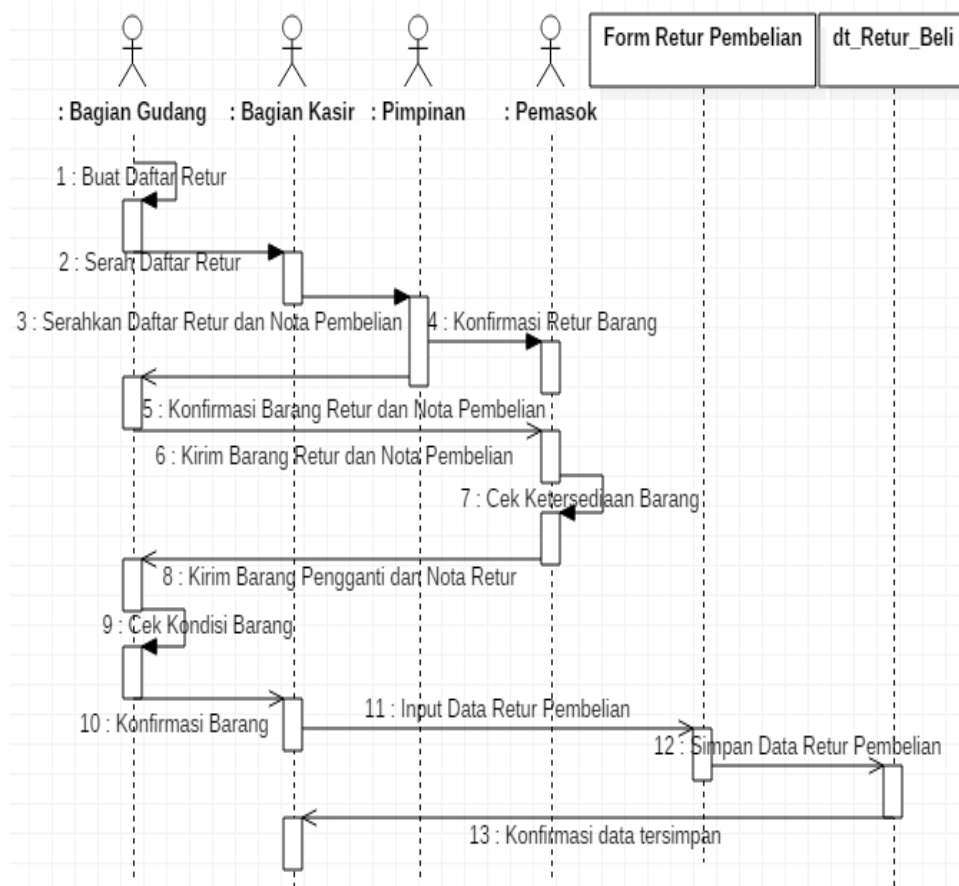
: Bagian Gudang

: Bagian Kasir

: Pimpinan

: Pemasok

Form Retur Pembelian

dt_Retur_Beli

1 : Buat Daftar Retur

2 : Serah Daftar Retur

3 : Serahkan Daftar Retur dan Nota Pembelian

4 : Konfirmasi Retur Barang

5 : Konfirmasi Barang Retur dan Nota Pembelian

6 : Kirim Barang Retur dan Nota Pembelian

7 : Cek Ketersediaan Barang

8 : Kirim Barang Pengganti dan Nota Retur

9 : Cek Kondisi Barang

10 : Konfirmasi Barang

11 : Input Data Retur Pembelian

12 : Simpan Data Retur Pembelian

13 : Konfirmasi data tersimpan